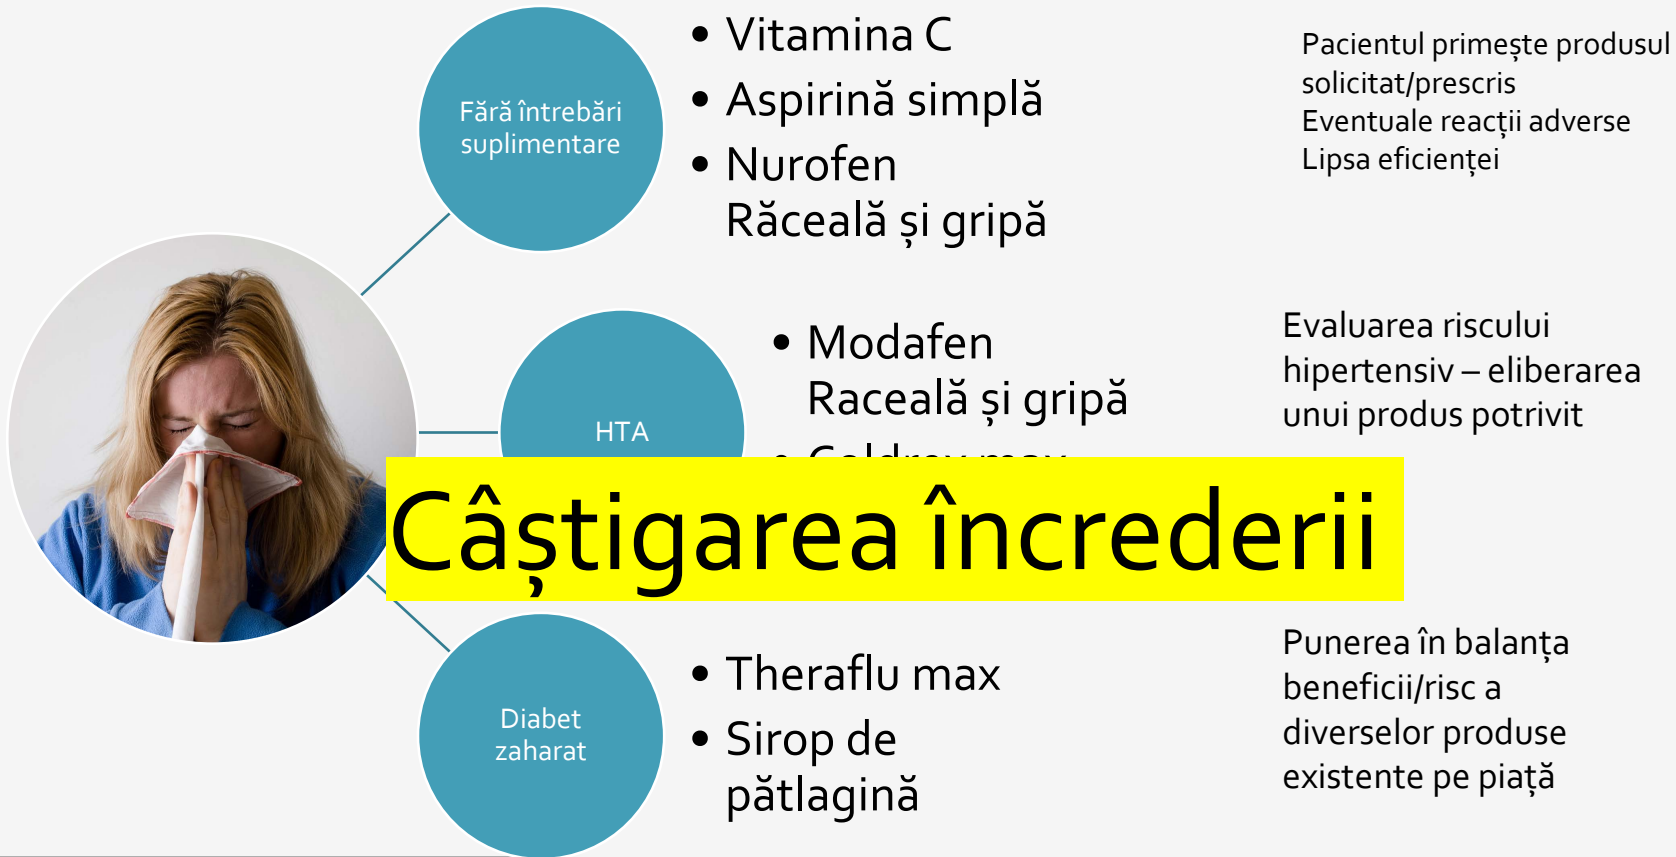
Fără întrebări suplimentare

• Vitamina C
• Aspirină simplă
• Nurofen
Răceală și gripă

Pacientul primește produsul solicitat/prescris
Eventuale reacții adverse
Lipsa eficienței

HTA

• Modafen
Raceală și gripă
• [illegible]

Evaluarea riscului hipertensiv – eliberarea unui produs potrivit

Câștigarea încrederii

Diabet zaharat

• Theraflu max
• Sirop de pătlagină

Punerea în balanța beneficii/risc a diverselor produse existente pe piață